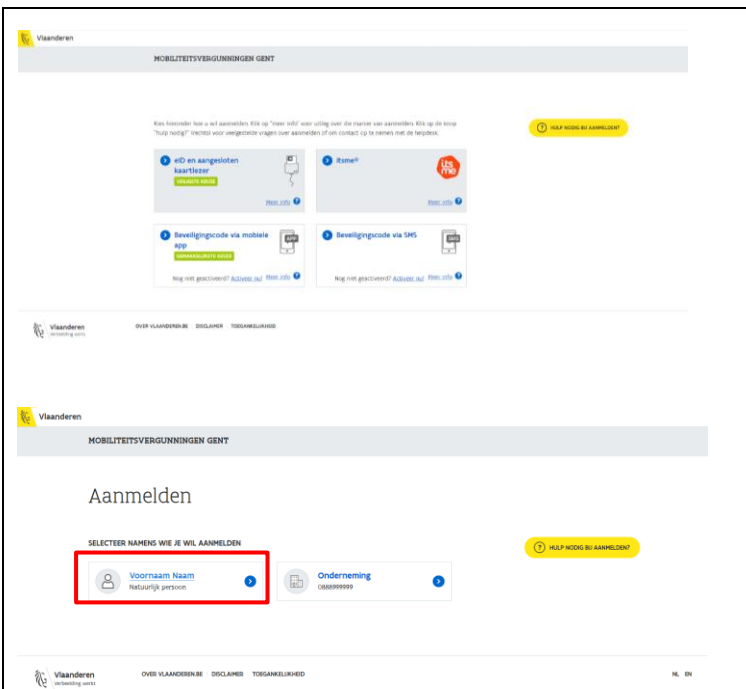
Vlaanderen

MOBILITEITSVERGUNNINGEN GENT

Kies hieronder hoe u wil aanmelden. Klik op "meer info" voor uitleg over die manier van aanmelden. Klik op de knop "hulp nodig?" (rechts) voor veelgestelde vragen over aanmelden of om contact op te nemen met de helpdesk.

HULP NODIG BIJ AANMELDEN?

eID en aangesloten kaartlezer
VEILIGSTE KEUZE
Meer info

itsme®
Meer info

Beveiligingscode via mobiele app
GEMAKKELIJKSTE KEUZE
Nog niet geactiveerd? Activeer nu! Meer info

Beveiligingscode via SMS
Nog niet geactiveerd? Activeer nu! Meer info

Vlaanderen
verbeelding werkt

OVER VLAANDEREN.BE DISCLAIMER TOEGANKELIJKHEID

Vlaanderen

MOBILITEITSVERGUNNINGEN GENT

Aanmelden

SELECTEER NAMENS WIE JE WIL AANMELDEN

HULP NODIG BIJ AANMELDEN?

Voornaam Naam
Natuurlijk persoon

Onderneming
0888999999

Vlaanderen
verbeelding werkt

OVER VLAANDEREN.BE DISCLAIMER TOEGANKELIJKHEID

NL EN